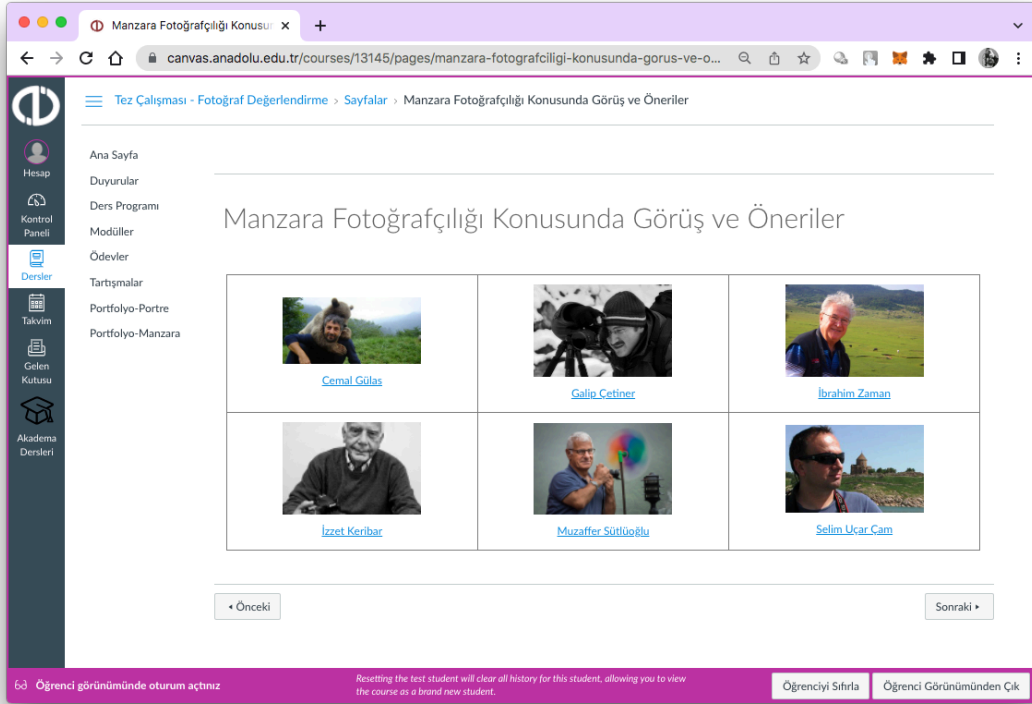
Manzara Fotoğrafçılığı Konusu

canvas.anadolu.edu.tr/courses/13145/pages/manzara-fotografciligi-konusunda-gorus-ve-o...

Hesap
Kontrol Paneli
Dersler
Takvim
Gelen Kutusu
Akadema Dersleri

Tez Çalışması - Fotoğraf Değerlendirme › Sayfalar › Manzara Fotoğrafçılığı Konusunda Görüş ve Öneriler

Ana Sayfa
Duyurular
Ders Programı
Modüller
Ödevler
Tartışmalar
Portfolyo-Portre
Portfolyo-Manzara

Manzara Fotoğrafçılığı Konusunda Görüş ve Öneriler

| Cemal Gülas | Galip Çetiner | İbrahim Zaman |
|---|---|---|
| İzzet Keribar | Muzaffer Sütlüoğlu | Selim Uçar Çam |

◂ Önceki
Sonraki ▸

Öğrenci görünümünde oturum açtınız
Resetting the test student will clear all history for this student, allowing you to view the course as a brand new student.
Öğrenciyi Sıfırla
Öğrenci Görünümünden Çık